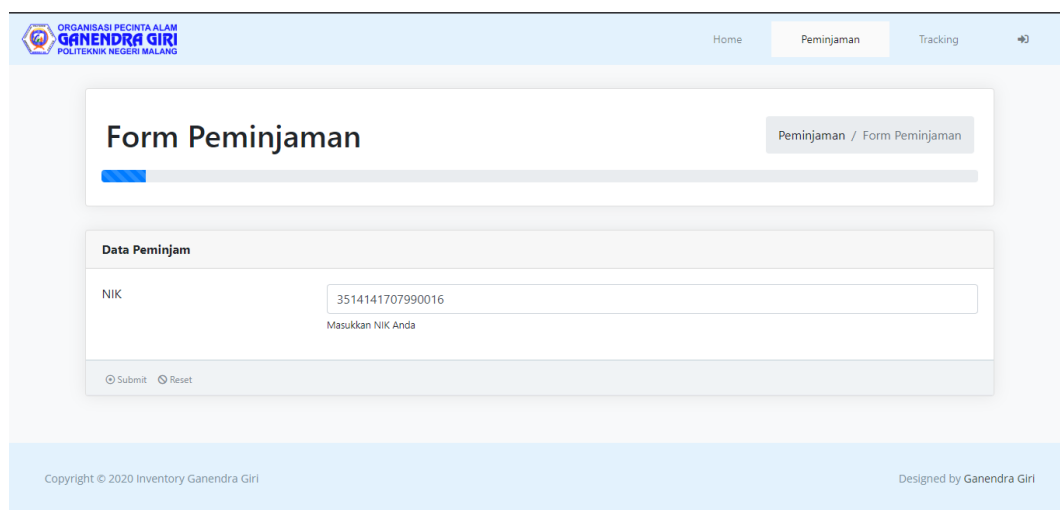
ORGANISASI PECINTA ALAM
GANENDRA GIRI
POLITEKNIK NEGERI MALANG

Home Peminjaman Tracking

Form Peminjaman

Peminjaman / Form Peminjaman

Data Peminjam

NIK
3514141707990016
Masukkan NIK Anda

Submit Reset

Copyright © 2020 Inventory Ganendra Giri

Designed by Ganendra Giri